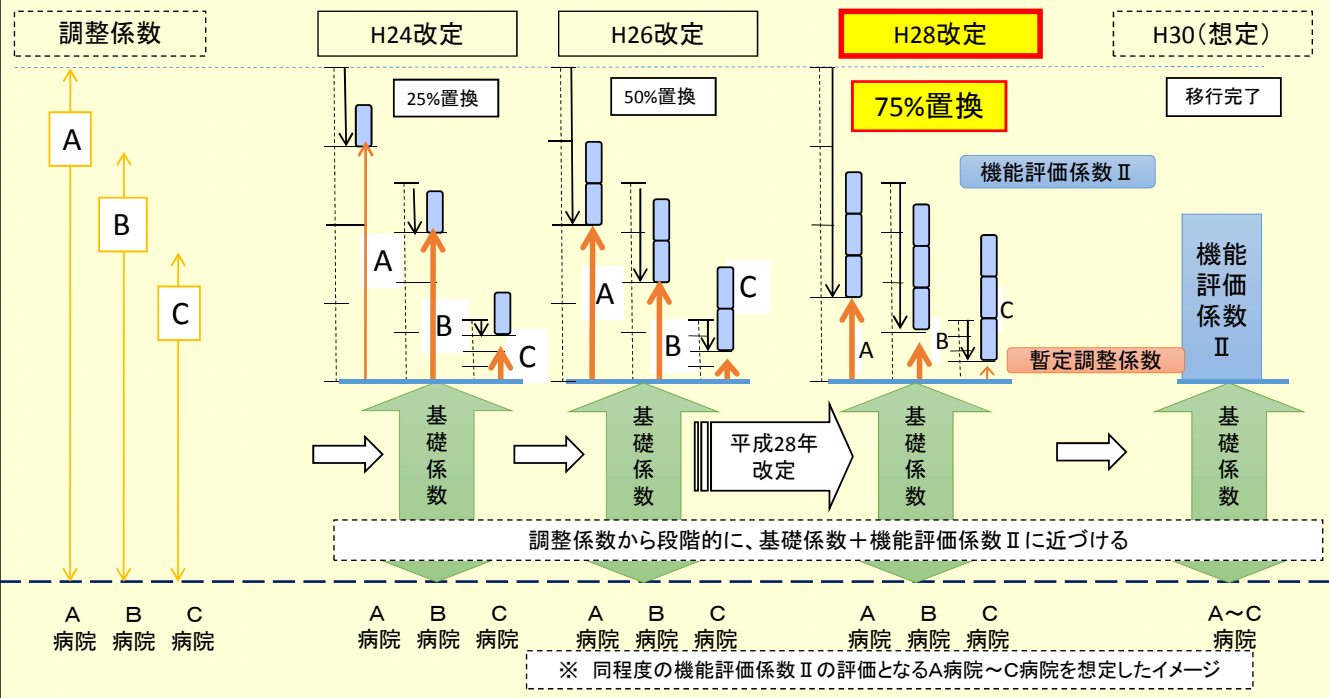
調整係数

H24改定

H26改定

H28改定

H30（想定）

25%置換

50%置換

75%置換

移行完了

A

B

C

A

B

C

A

B

C

A

B

C

機能評価係数Ⅱ

機能評価係数Ⅱ

暫定調整係数

基礎係数

基礎係数

平成28年改定

基礎係数

基礎係数

調整係数から段階的に、基礎係数＋機能評価係数Ⅱに近づける

A病院 B病院 C病院

A病院 B病院 C病院

A病院 B病院 C病院

A病院 B病院 C病院

A～C病院

※ 同程度の機能評価係数Ⅱの評価となるA病院～C病院を想定したイメージ